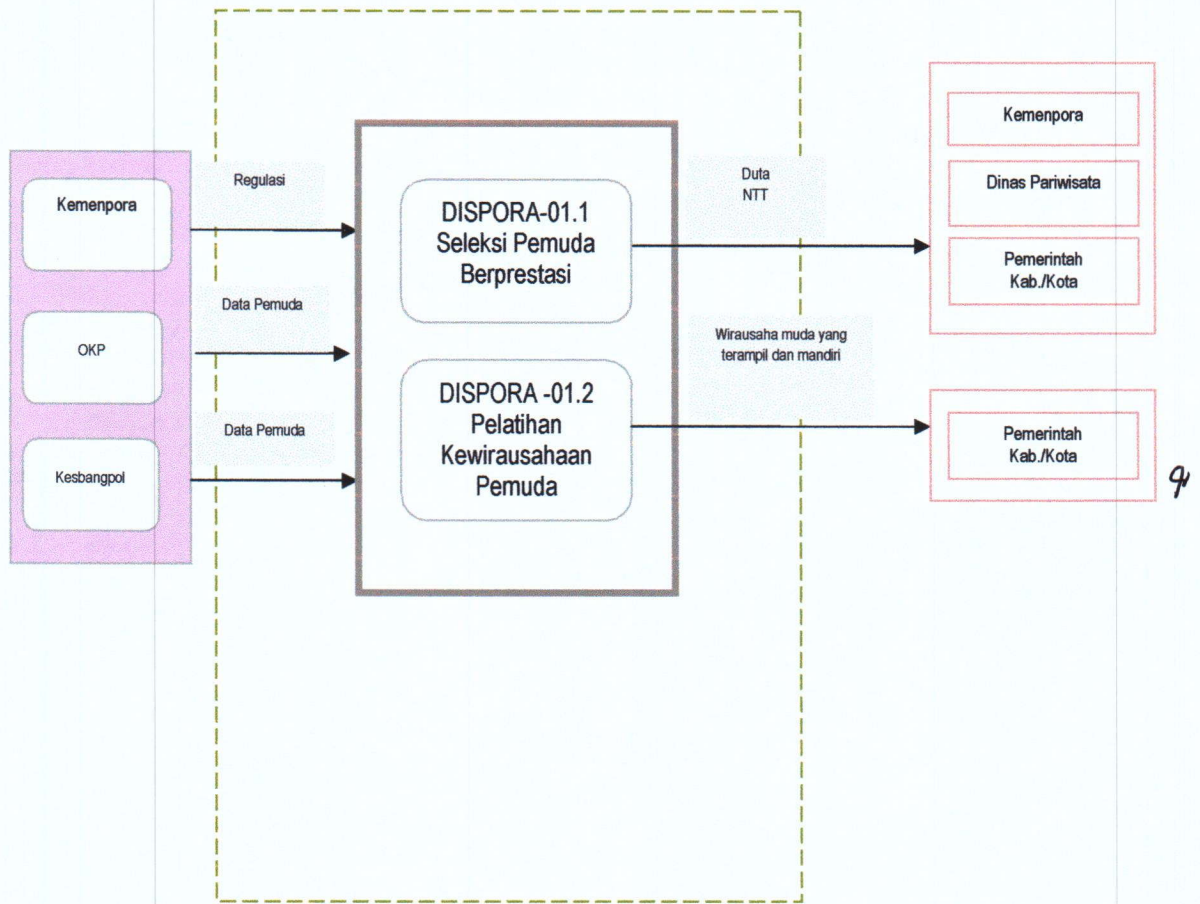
Kemenpora

OKP

Kesbangpol

Regulasi

Data Pemuda

Data Pemuda

DISPORA-01.1 Seleksi Pemuda Berprestasi

DISPORA -01.2 Pelatihan Kewirausahaan Pemuda

Duta NTT

Wirausaha muda yang terampil dan mandiri

Kemenpora

Dinas Pariwisata

Pemerintah Kab./Kota

Pemerintah Kab./Kota

q